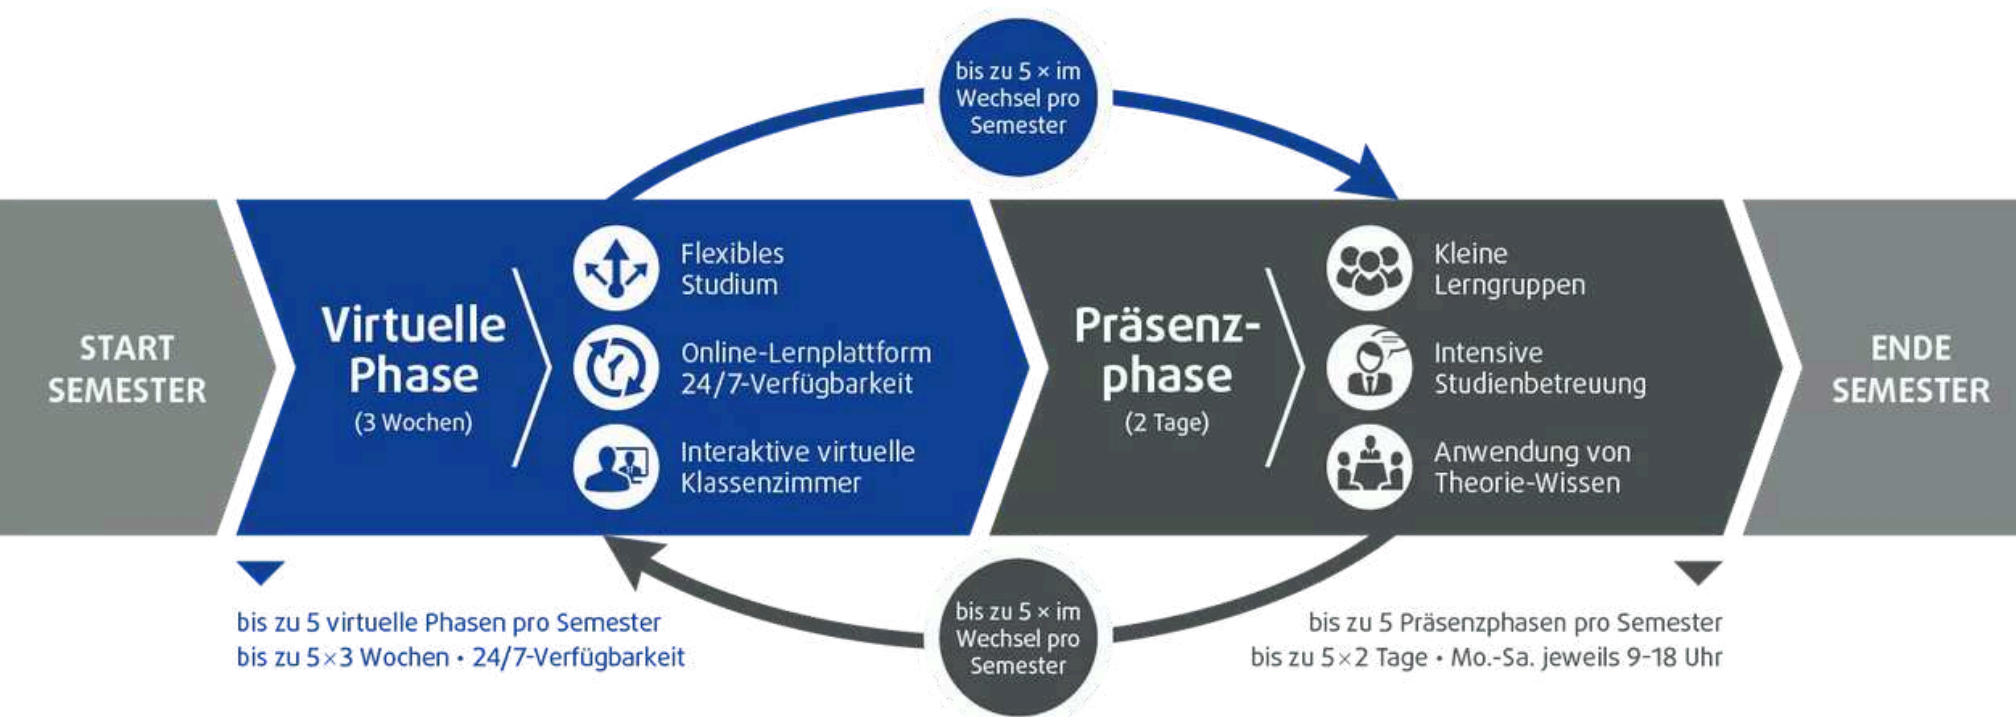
bis zu 5 × im Wechsel pro Semester

START SEMESTER

Virtuelle Phase
(3 Wochen)

Flexibles Studium

Online-Lernplattform 24/7-Verfügbarkeit

Interaktive virtuelle Klassenzimmer

Präsenzphase
(2 Tage)

Kleine Lerngruppen

Intensive Studienbetreuung

Anwendung von Theorie-Wissen

ENDE SEMESTER

bis zu 5 virtuelle Phasen pro Semester
bis zu 5×3 Wochen • 24/7-Verfügbarkeit

bis zu 5 × im Wechsel pro Semester

bis zu 5 Präsenzphasen pro Semester
bis zu 5×2 Tage • Mo.-Sa. jeweils 9-18 Uhr